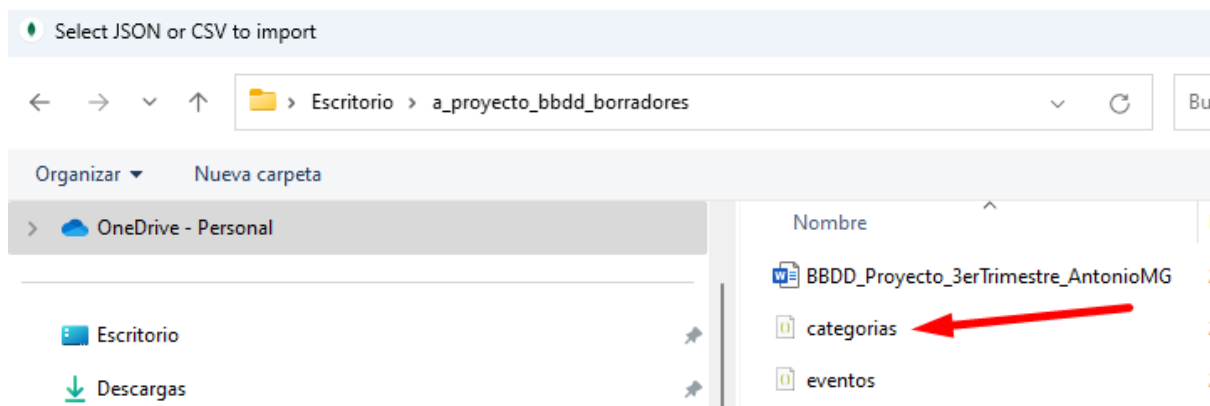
Select JSON or CSV to import

Escritorio > a_proyecto_bbdd_borradores

Bu

Organizar ▾ Nueva carpeta

OneDrive - Personal

Escritorio

Descargas

Nombre

BBDD_Proyecto_3erTrimestre_AntonioMG

categorias

eventos